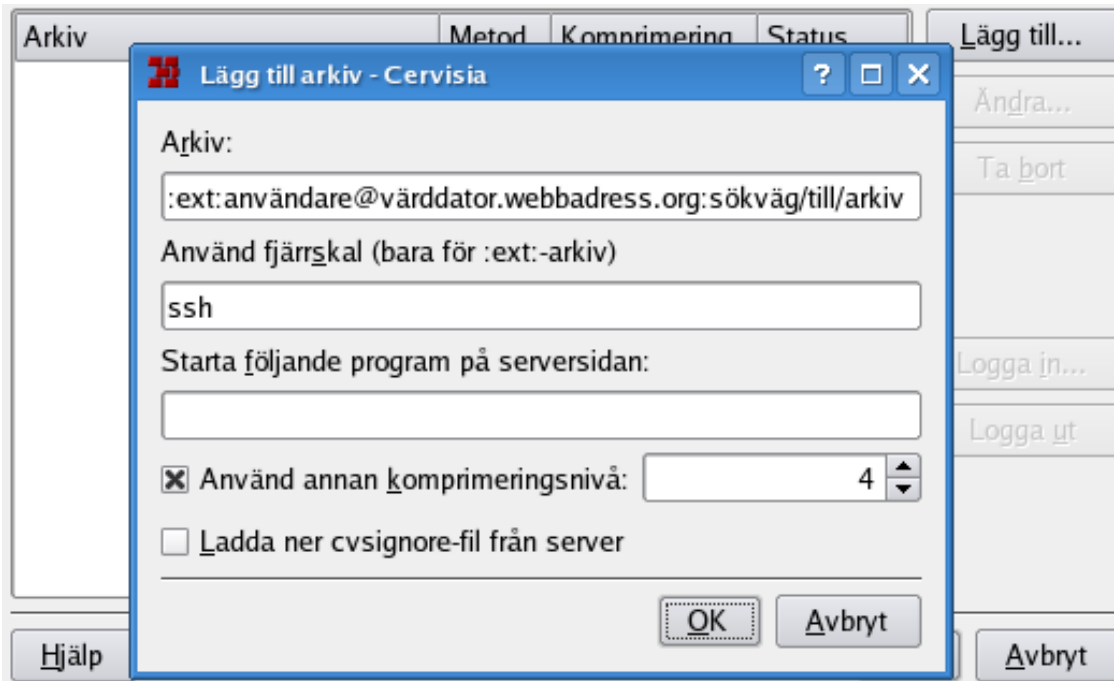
Arkiv | Metod | Komprimering | Status

Lägg till...

Ändra...

Ta bort

Logga in...

Logga ut

Hjälp

Avbryt

Lägg till arkiv - Cervisia

?

Arkiv:

:ext:användare@värddator.webbadress.org:sökväg/till/arkiv

Använd fjärrskal (bara för :ext:-arkiv)

ssh

Starta följande program på serversidan:

Använd annan komprimeringsnivå: 4

Ladda ner cvsignore-fil från server

OK

Avbryt